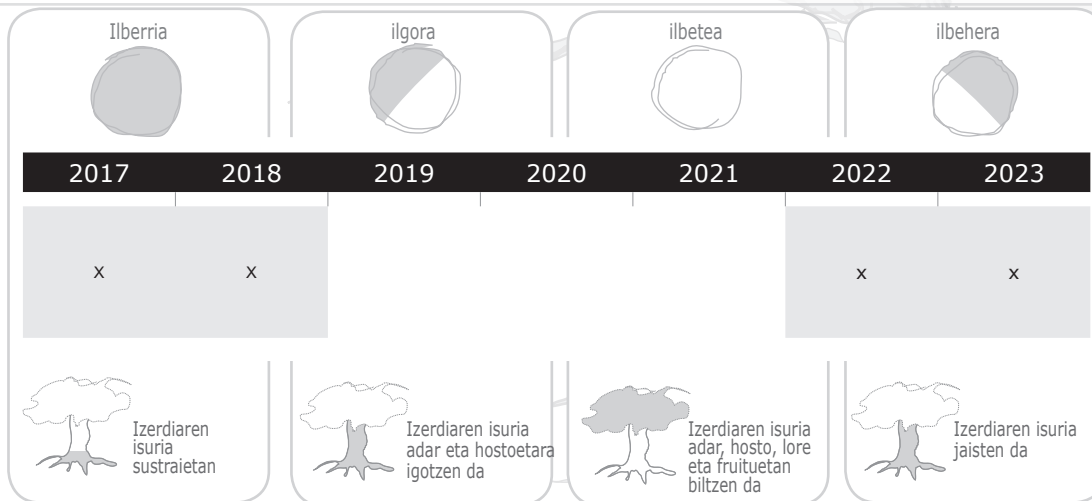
Ilberria

ilgora

ilbetea

ilbehera

| 2017 | 2018 | 2019 | 2020 | 2021 | 2022 | 2023 |
|---|---|---|---|---|---|---|
| x | x | | | | x | x |

Izerdiaren isuria sustraietan

Izerdiaren isuria adar eta hostoetara igotzen da

Izerdiaren isuria adar, hosto, lore eta fruituetan biltzen da

Izerdiaren isuria jaisten da